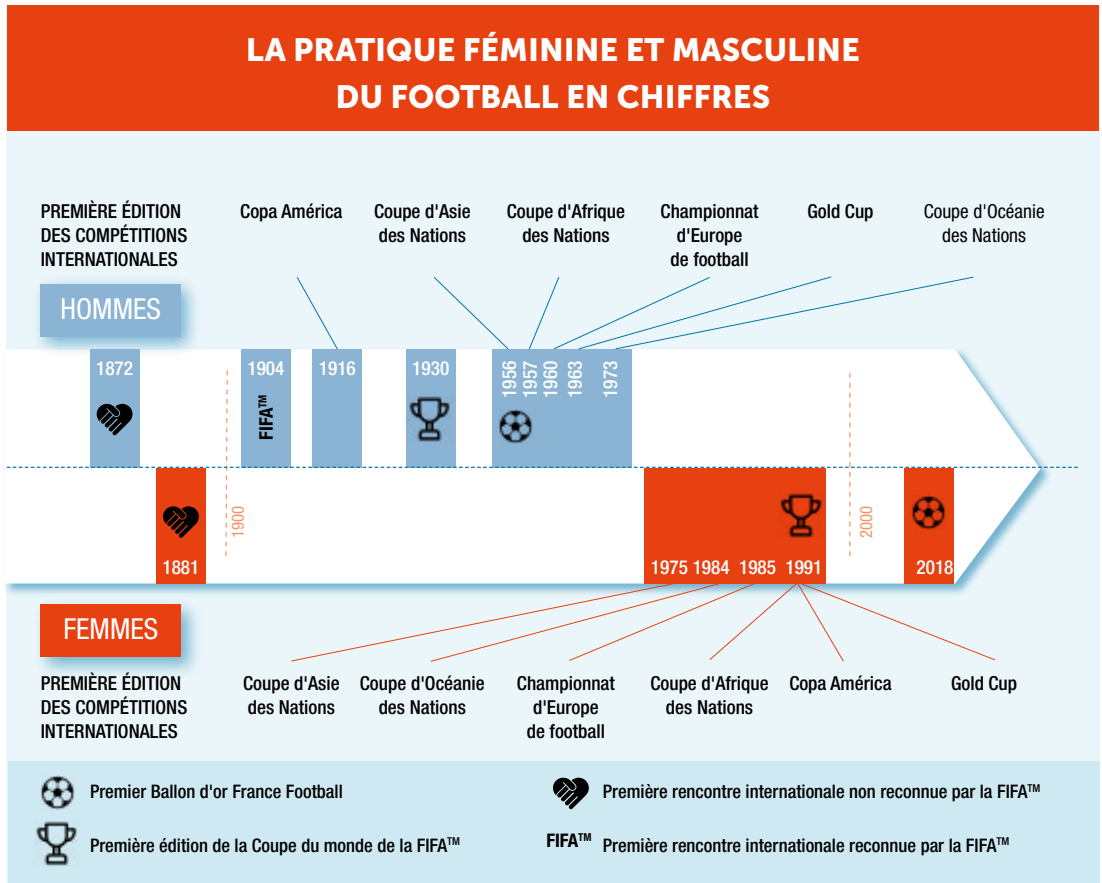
LA PRATIQUE FÉMININE ET MASCULINE DU FOOTBALL EN CHIFFRES

PREMIÈRE ÉDITION DES COMPÉTITIONS INTERNATIONALES

Copa América

Coupe d'Asie des Nations

Coupe d'Afrique des Nations

Championnat d'Europe de football

Gold Cup

Coupe d'Océanie des Nations

HOMMES

1872

1904

FIFA™

1916

1930

1956

1957

1960

1963

1973

1881

1900

2000

1975 1984 1985 1991

2018

FEMMES

PREMIÈRE ÉDITION DES COMPÉTITIONS INTERNATIONALES

Coupe d'Asie des Nations

Coupe d'Océanie des Nations

Championnat d'Europe de football

Coupe d'Afrique des Nations

Copa América

Gold Cup

Premier Ballon d'or France Football

Première rencontre internationale non reconnue par la FIFA™

Première édition de la Coupe du monde de la FIFA™

FIFA™ Première rencontre internationale reconnue par la FIFA™